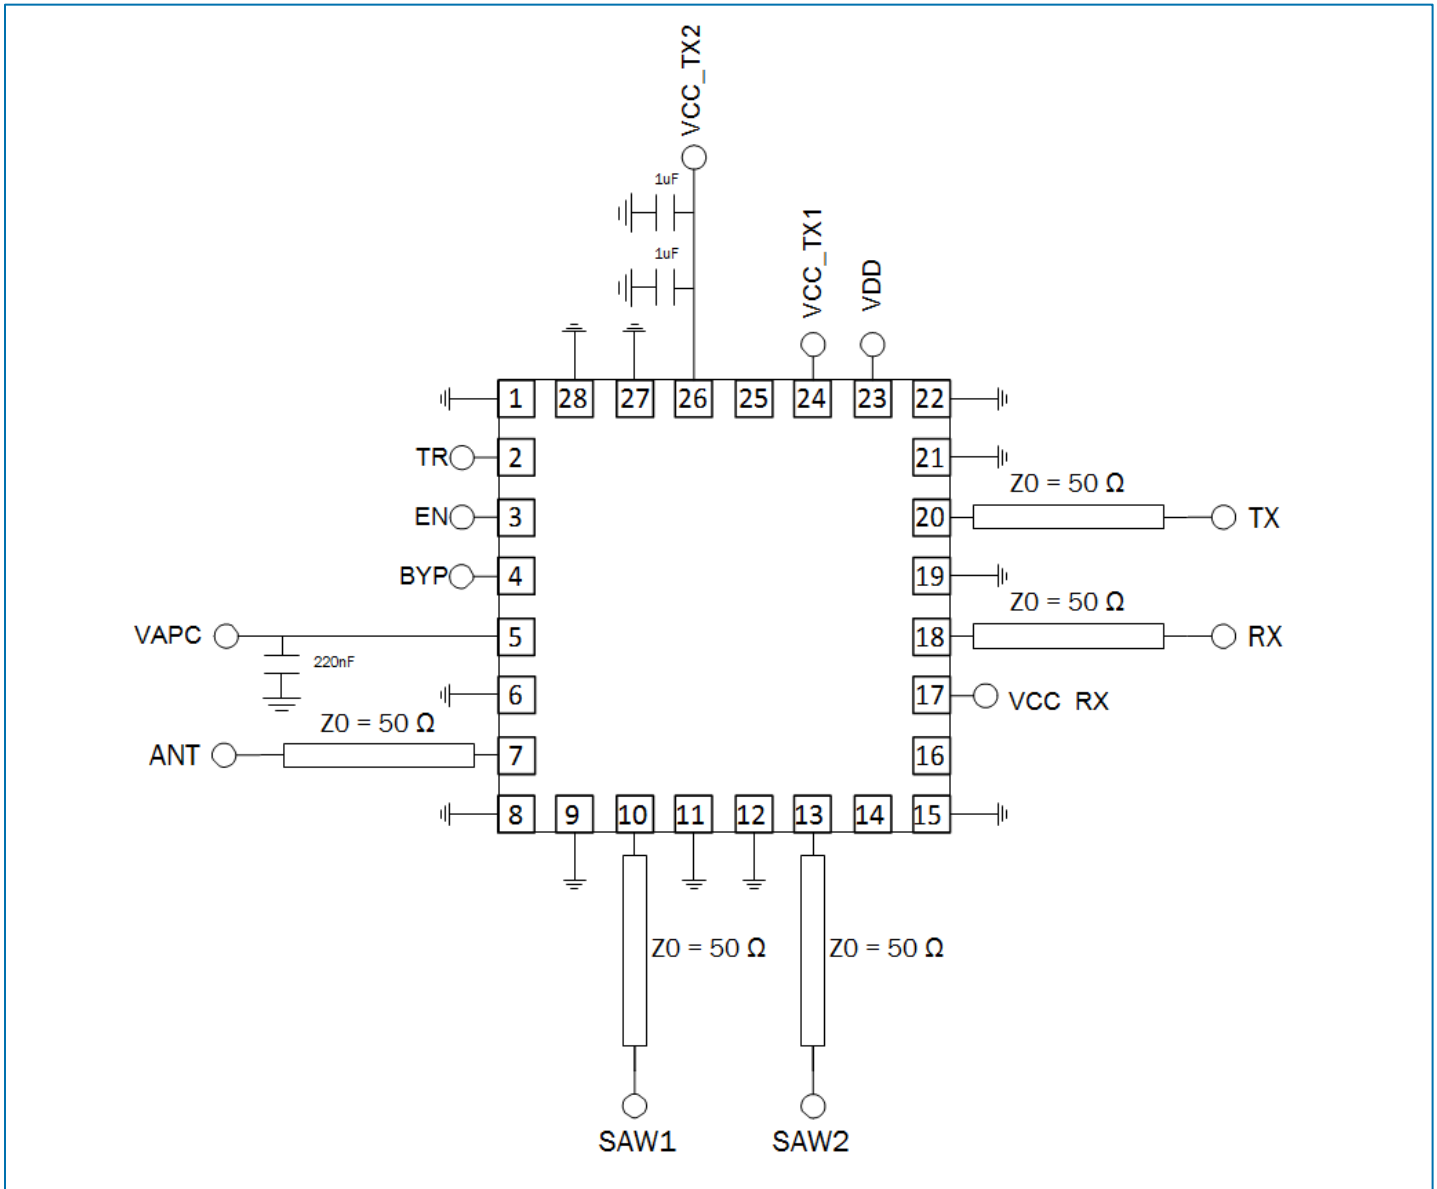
VCC_TX2

1uF

1uF

VCC_TX1

VDD

1
28
27
26
25
24
23
22

TR
2
21

EN
3
Z0 = 50 Ω
20
TX

BYP
4
19

VAPC
5
220nF
Z0 = 50 Ω
18
RX

6
17
VCC RX

Z0 = 50 Ω
ANT
7
16

8
9
10
11
12
13
14
15

Z0 = 50 Ω
Z0 = 50 Ω

SAW1
SAW2